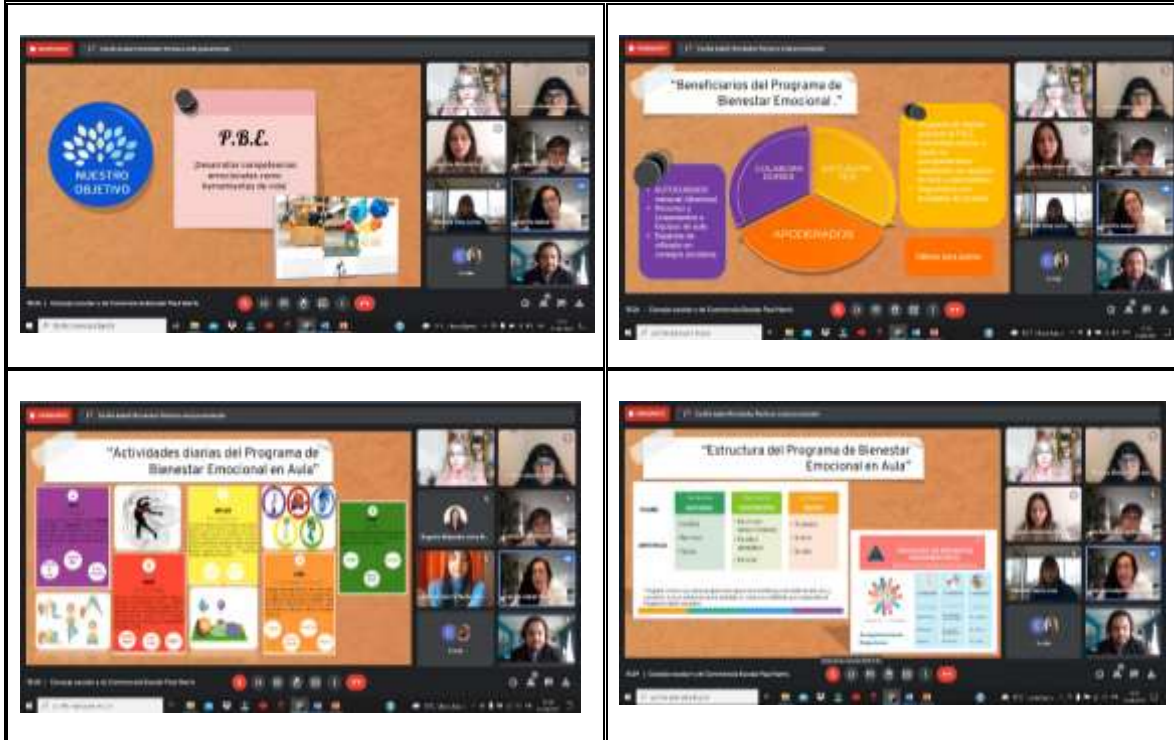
NUESTRO OBJETIVO

P.B.E.

Desarrollar competencias emocionales como herramientas de vida

"Beneficiarios del Programa de Bienestar Emocional."

COLABORADORES

ESTUDIANTES

APODERADOS

"Actividades diarias del Programa de Bienestar Emocional en Aula"

"Estructura del Programa de Bienestar Emocional en Aula"